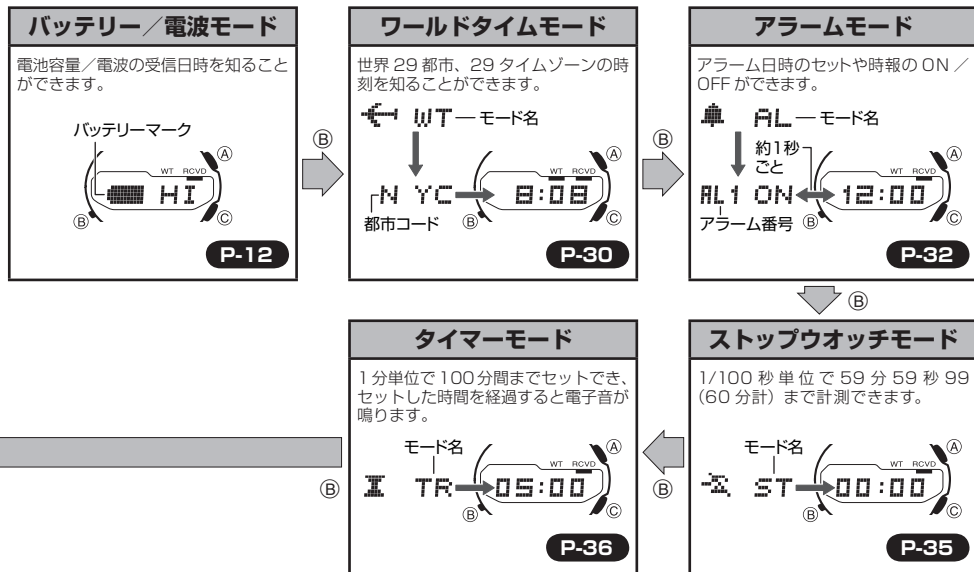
バッテリー／電波モード

電池容量／電波の受信日時を知ることができます。

バッテリーマーク

WT RCVD

HI

Ⓐ Ⓑ Ⓒ

P-12

Ⓑ

ワールドタイムモード

世界 29 都市、29 タイムゾーンの時刻を知ることができます。

WT — モード名

N YC

都市コード

WT RCVD

8:08

Ⓐ Ⓑ Ⓒ

P-30

Ⓑ

アラームモード

アラーム日時のセットや時報の ON ／ OFF ができます。

AL — モード名

約1秒ごと

AL1 ON

アラーム番号

WT RCVD

12:00

Ⓐ Ⓑ Ⓒ

P-32

Ⓑ

タイマーモード

1 分単位で 100 分間までセットでき、セットした時間を経過すると電子音が鳴ります。

モード名

TR

WT RCVD

05:00

Ⓐ Ⓑ Ⓒ

P-36

Ⓑ

ストップウオッチモード

1/100 秒 単 位 で 59 分 59 秒 99 (60 分計) まで計測できます。

モード名

ST

WT RCVD

00:00

Ⓐ Ⓑ Ⓒ

P-35

Ⓑ